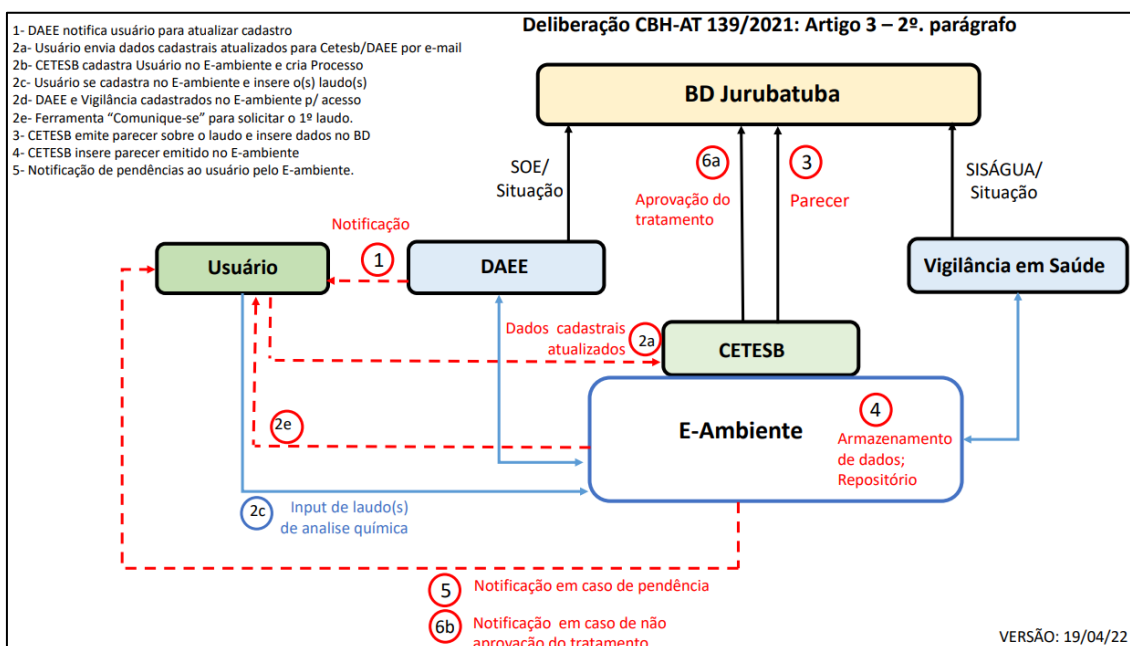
1- DAEE notifica usuário para atualizar cadastro
2a- Usuário envia dados cadastrais atualizados para Cetesb/DAEE por e-mail
2b- CETESB cadastra Usuário no E-ambiente e cria Processo
2c- Usuário se cadastra no E-ambiente e insere o(s) laudo(s)
2d- DAEE e Vigilância cadastrados no E-ambiente p/ acesso
2e- Ferramenta "Comunique-se" para solicitar o 1º laudo.
3- CETESB emite parecer sobre o laudo e insere dados no BD
4- CETESB insere parecer emitido no E-ambiente
5- Notificação de pendências ao usuário pelo E-ambiente.

Deliberação CBH-AT 139/2021: Artigo 3 – 2º. parágrafo

BD Jurubatuba

SOE/ Situação

6a

Aprovação do tratamento

3

Parecer

SISÁGUA/ Situação

Notificação

1

Usuário

DAEE

Vigilância em Saúde

Dados cadastrais atualizados

2a

CETESB

4

2e

E-Ambiente

Armazenamento de dados; Repositório

2c

Input de laudo(s) de analise química

5

Notificação em caso de pendência

6b

Notificação em caso de não aprovação do tratamento

VERSÃO: 19/04/22